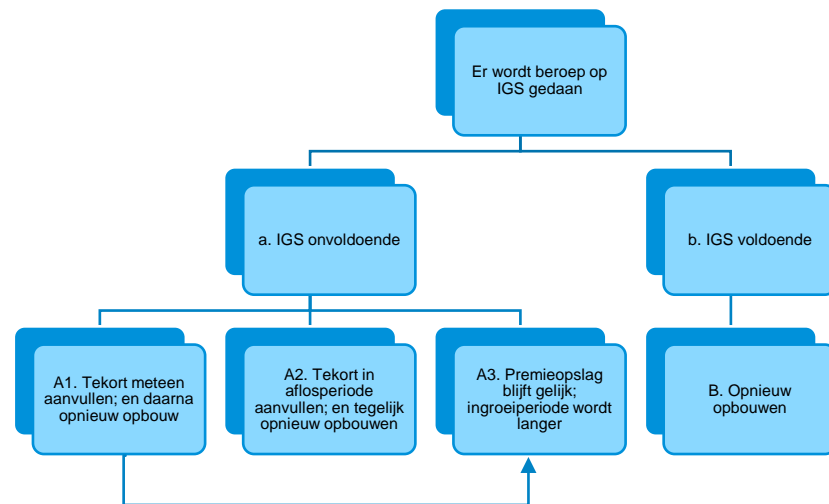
Er wordt beroep op IGS gedaan

a. IGS onvoldoende

b. IGS voldoende

A1. Tekort meteen aanvullen; en daarna opnieuw opbouw

A2. Tekort in aflosperiode aanvullen; en tegelijk opnieuw opbouwen

A3. Premieopslag blijft gelijk; ingroeiperiode wordt langer

B. Opnieuw opbouwen